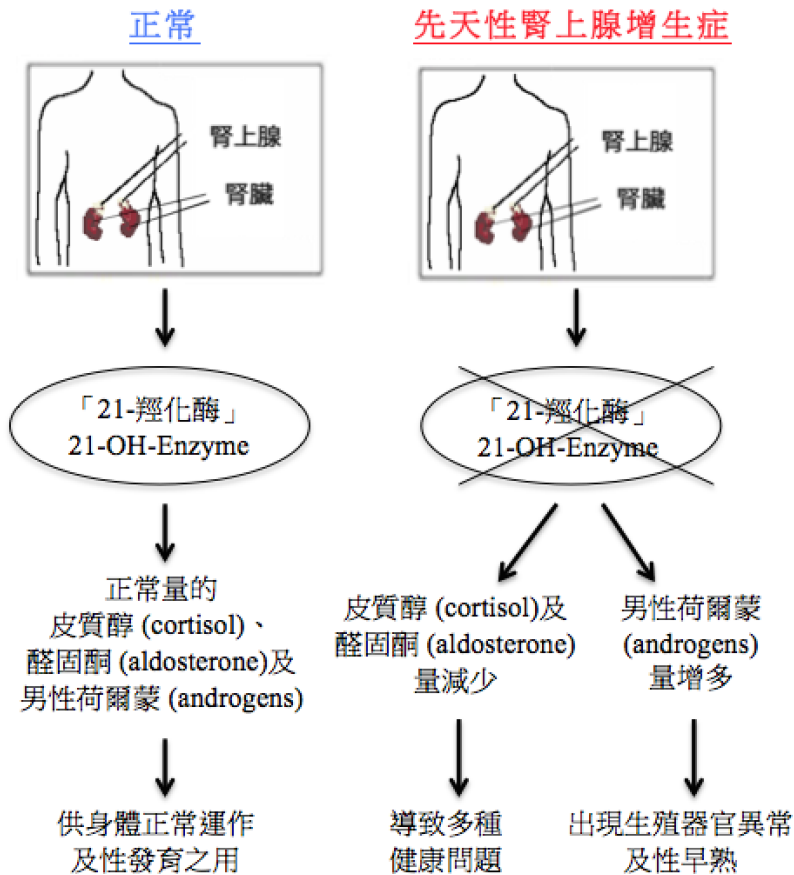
正常

腎上腺
腎臟

「21-羥化酶」
21-OH-Enzyme

正常量的
皮質醇 (cortisol)、
醛固酮 (aldosterone)及
男性荷爾蒙 (androgens)

供身體正常運作
及性發育之用

先天性腎上腺增生症

腎上腺
腎臟

「21-羥化酶」
21-OH-Enzyme

皮質醇 (cortisol)及
醛固酮 (aldosterone)
量減少

導致多種
健康問題

男性荷爾蒙
(androgens)
量增多

出現生殖器官異常
及性早熟